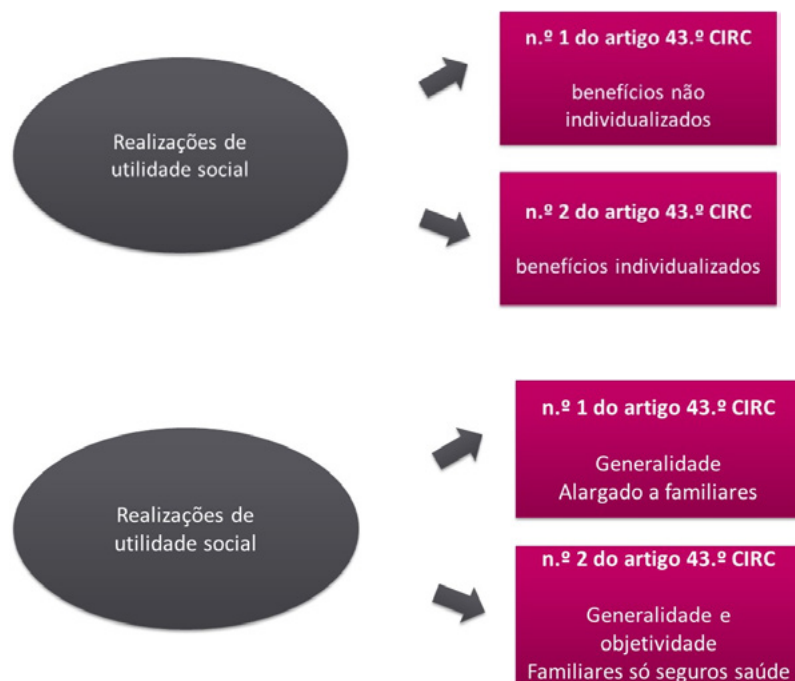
Realizações de utilidade social

n.º 1 do artigo 43.º CIRC

benefícios não individualizados

n.º 2 do artigo 43.º CIRC

benefícios individualizados

Realizações de utilidade social

n.º 1 do artigo 43.º CIRC

Generalidade
Alargado a familiares

n.º 2 do artigo 43.º CIRC

Generalidade e objetividade
Familiares só seguros saúde